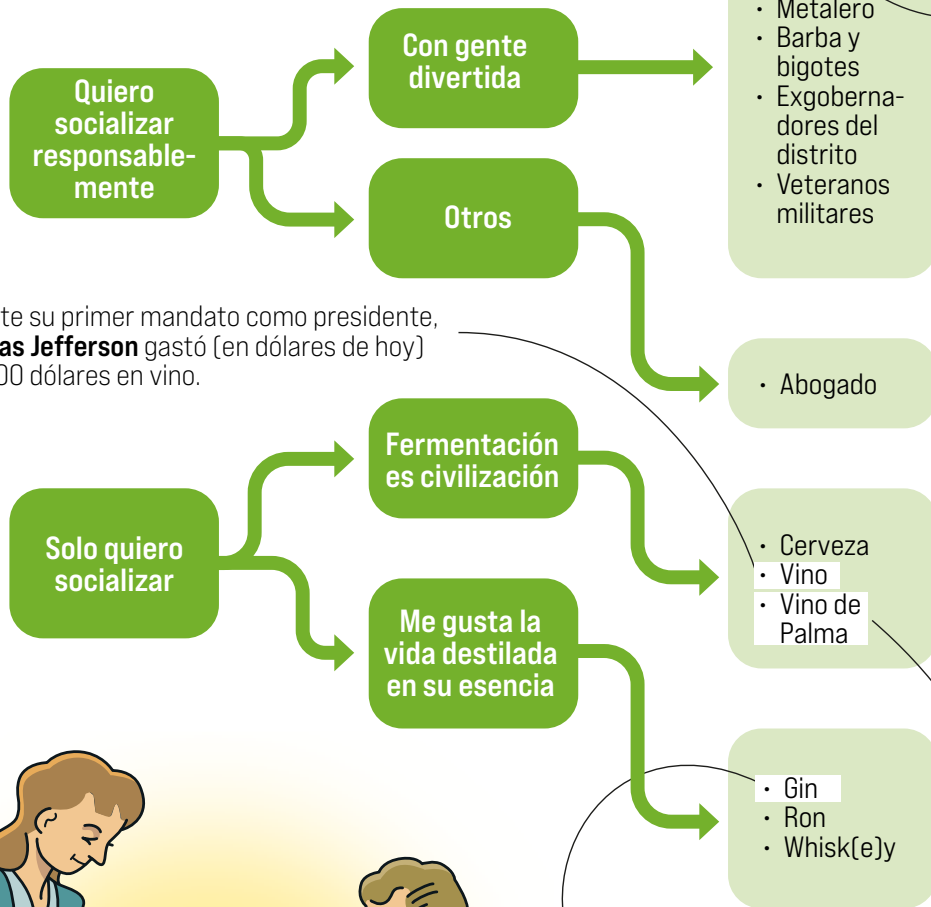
Quiero socializar responsablemente

Con gente divertida

Otros

• Metalero
• Barba y bigotes
• Exgobernadores del distrito
• Veteranos militares

• Abogado

te su primer mandato como presidente, as Jefferson gastó (en dólares de hoy) 00 dólares en vino.

Solo quiero socializar

Fermentación es civilización

Me gusta la vida destilada en su esencia

• Cerveza
• Vino
• Vino de Palma

• Gin
• Ron
• Whisk(e)y